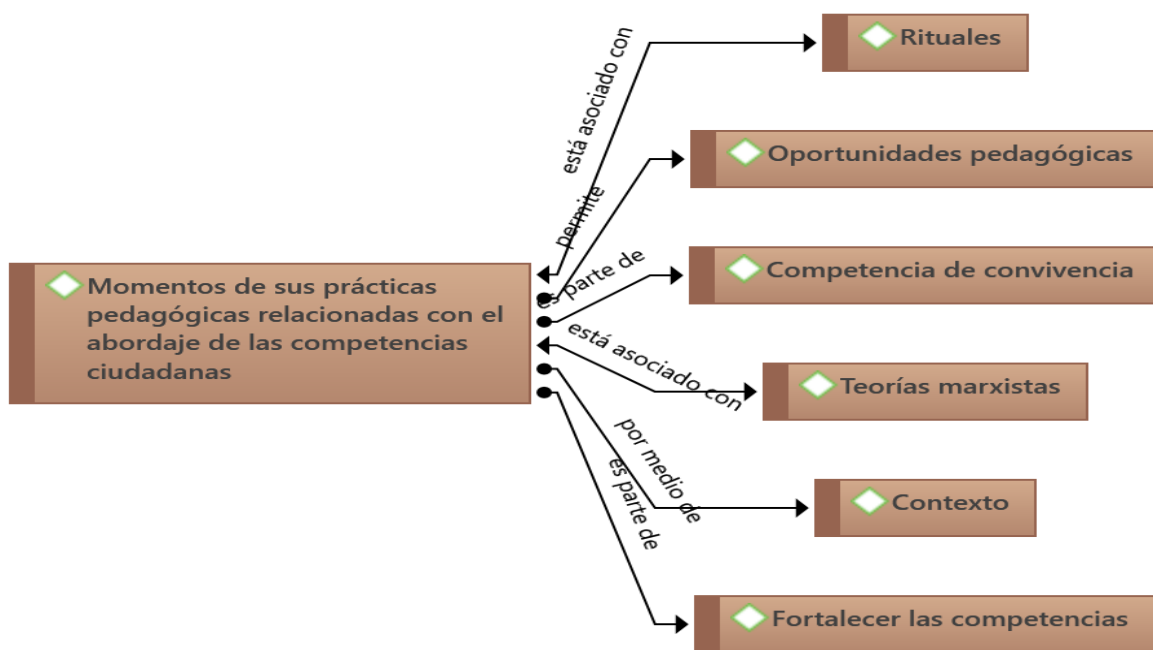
Rituales

está asociado con

Oportunidades pedagógicas

permite

Momentos de sus prácticas pedagógicas relacionadas con el abordaje de las competencias ciudadanas

es parte de

Competencia de convivencia

está asociado con

Teorías marxistas

por medio de

es parte de

Contexto

Fortalecer las competencias